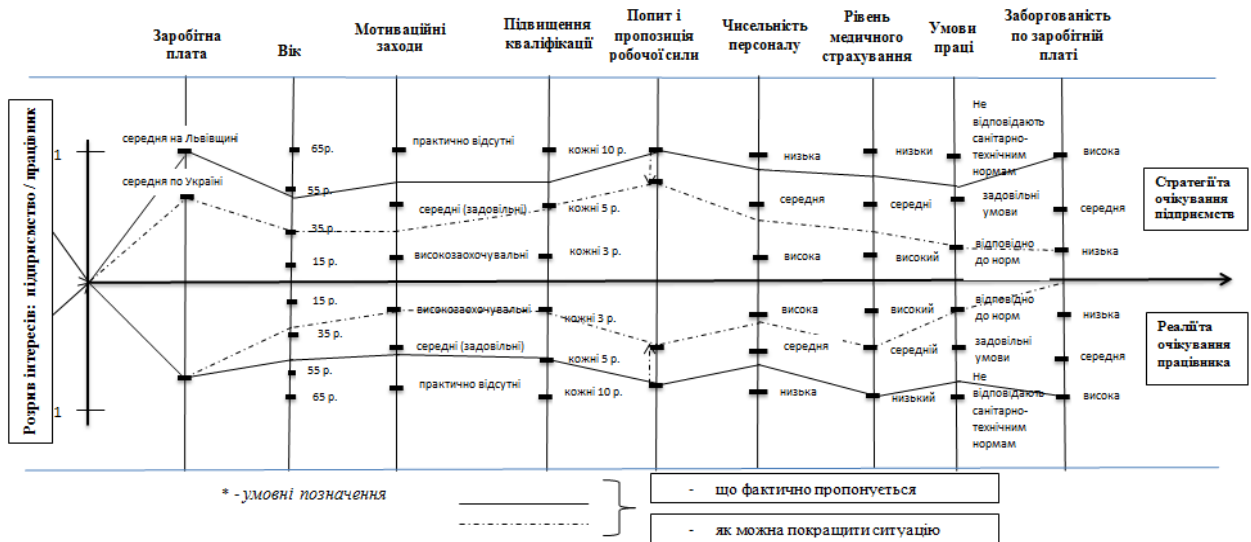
Заробітна плата

Вік

Мотиваційні заходи

Підвищення кваліфікації

Попит і пропозиція робочої сили

Чисельність персоналу

Рівень медичного страхування

Умови праці

Заборгованість по заробітній платі

Розрив інтересів: підприємство / працівник

1

1

середня на Львівщині

середня по Україні

65р.

55 р.

35 р.

15 р.

15 р.

35 р.

55 р.

65 р.

практично відсутні

середні (задовільні)

високозаохочувальні

високозаохочувальні

середні (задовільні)

практично відсутні

кожні 10 р.

кожні 5 р.

кожні 3 р.

кожні 3 р.

кожні 5 р.

кожні 10 р.

низька

середня

висока

висока

середня

низька

низьки

середні

високий

високий

середній

низький

Не відповідають санітарно-технічним нормам

задовільні умови

відповідно до норм

відповідно до норм

задовільні умови

Не відповідають санітарно-технічним нормам

висока

середня

низька

низька

середня

висока

Стратегія та очікування підприємств

Реалії та очікування працівника

* - умовні позначення

- що фактично пропонується

- як можна покращити ситуацію